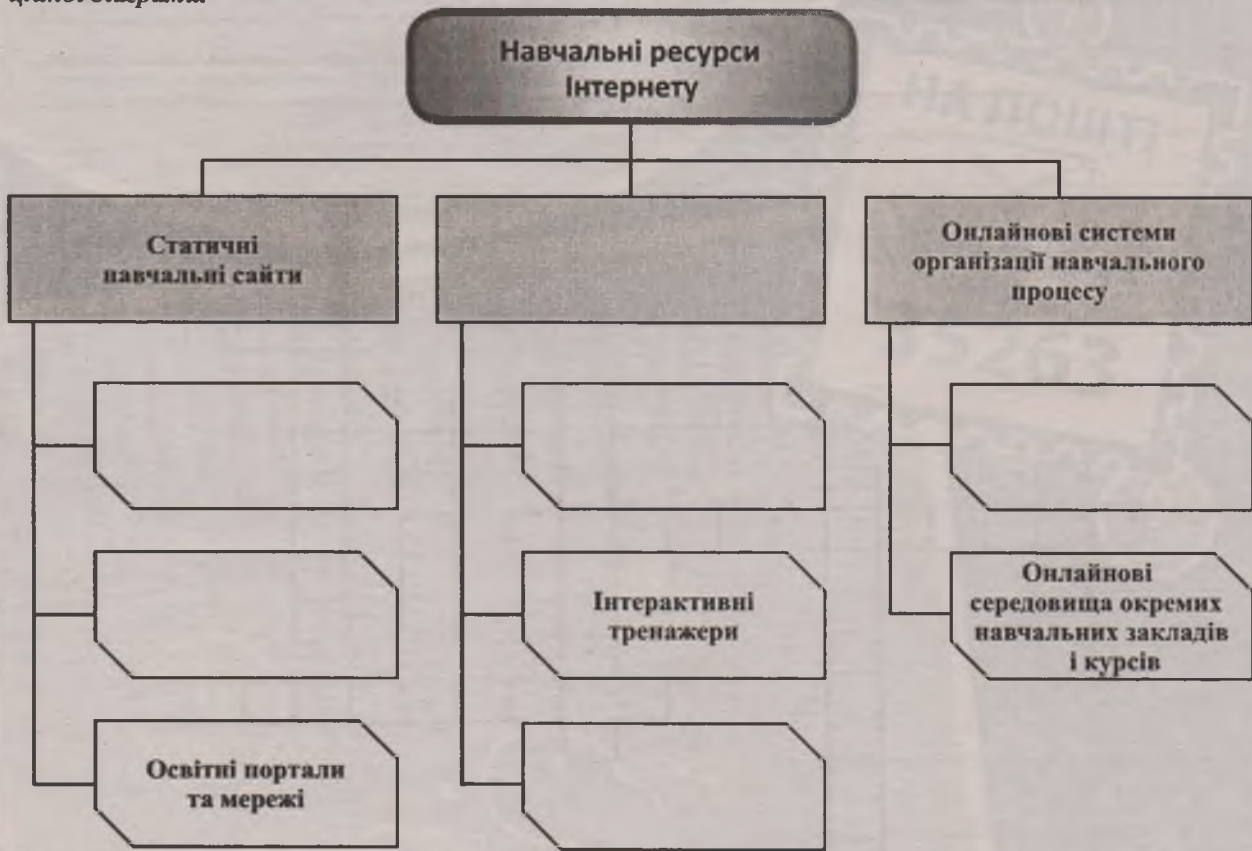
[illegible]

Навчальні ресурси Інтернету

Статичні навчальні сайти

Онлайнові системи організації навчального процесу

Освітні портали та мережі

Інтерактивні тренажери

Онлайнові середовища окремих навчальних закладів і курсів